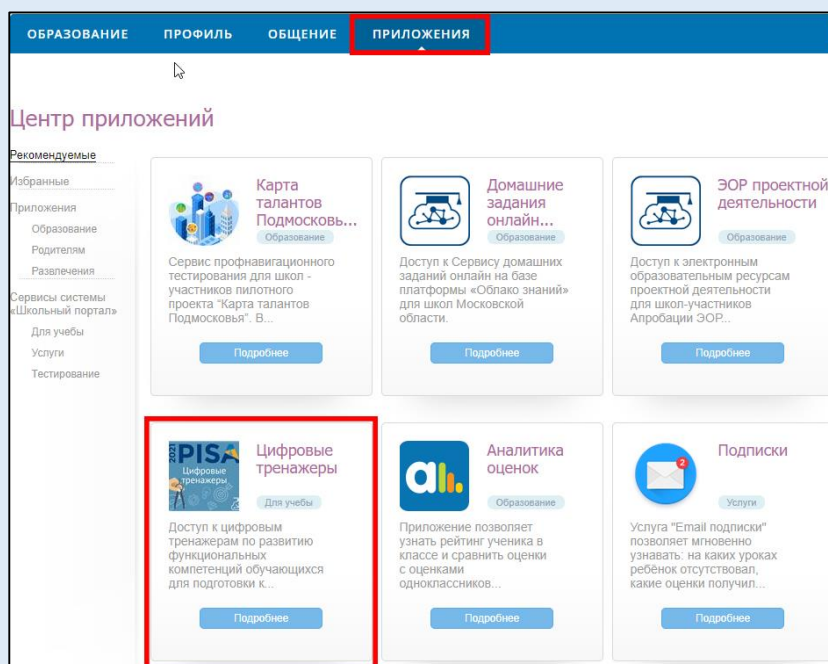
ОБРАЗОВАНИЕ ПРОФИЛЬ ОБЩЕНИЕ ПРИЛОЖЕНИЯ

Центр приложений

Рекомендуемые
Избранные
Приложения
Образование
Родителям
Развлечения
Сервисы системы «Школьный портал»
Для учебы
Услуги
Тестирование

Карта талантов Подмосковь...
Образование
Сервис профнавигационного тестирования для школ - участников пилотного проекта "Карта талантов Подмосковья". В...
Подробнее

Домашние задания онлайн...
Образование
Доступ к Сервису домашних заданий онлайн на базе платформы «Облако знаний» для школ Московской области.
Подробнее

ЭОР проектной деятельности
Образование
Доступ к электронным образовательным ресурсам проектной деятельности для школ-участников Апробации ЭОР...
Подробнее

2021 PISA Цифровые тренажеры
Цифровые тренажеры
Для учебы
Доступ к цифровым тренажерам по развитию функциональных компетенций обучающихся для подготовки к...
Подробнее

al.
Аналитика оценок
Образование
Приложение позволяет узнать рейтинг ученика в классе и сравнить оценки с оценками одноклассников...
Подробнее

2
Подписки
Услуги
Услуга "Email подписки" позволяет мгновенно узнавать: на каких уроках ребёнок отсутствовал, какие оценки получил...
Подробнее